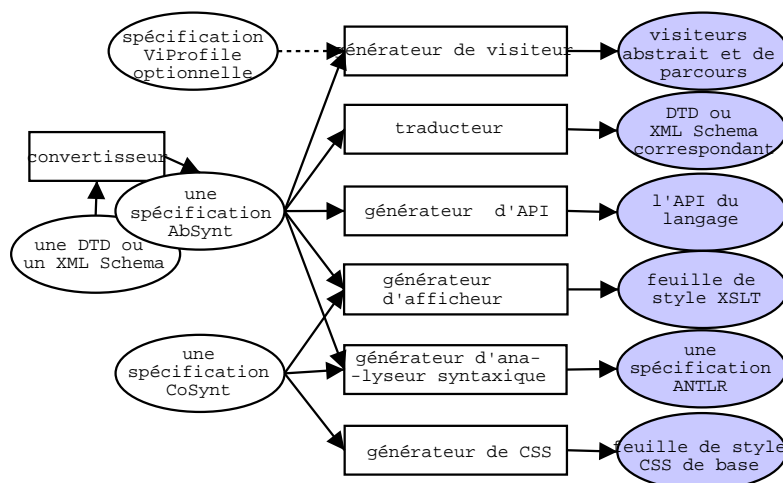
spécification ViProfile optionnelle

générateur de visiteur

visiteurs abstrait et de parcours

traducteur

DTD ou XML Schema correspondant

convertisseur

une spécification AbSynt

générateur d'API

l'API du langage

une DTD ou un XML Schema

générateur d'afficheur

feuille de style XSLT

une spécification CoSynt

générateur d'analyseur syntaxique

une spécification ANTLR

générateur de CSS

feuille de style CSS de base